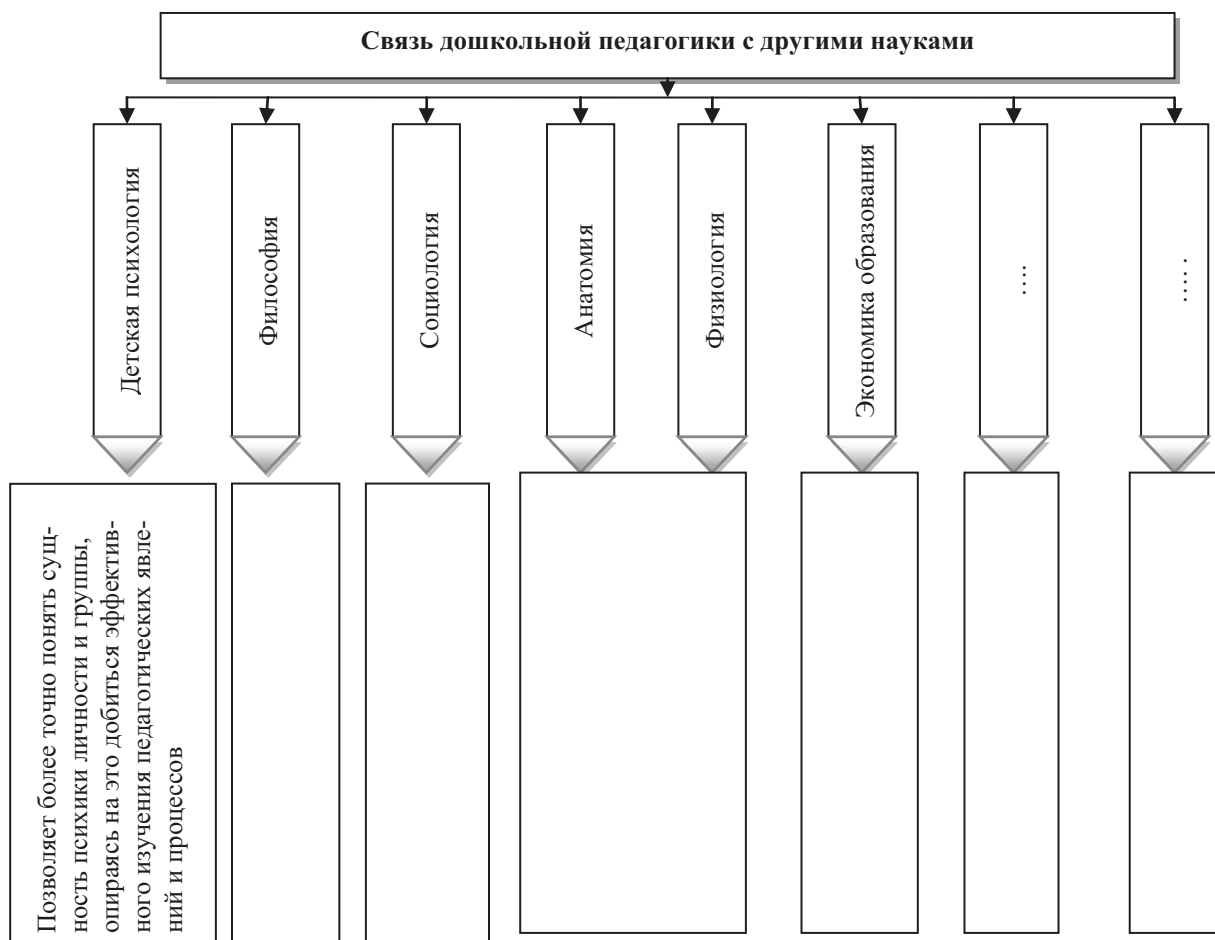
Связь дошкольной педагогики с другими науками

Детская психология

Философия

Социология

Анатомия

Физиология

Экономика образования

....

.....

Позволяет более точно понять сущность психики личности и группы, опираясь на это добиться эффективного изучения педагогических явлений и процессов